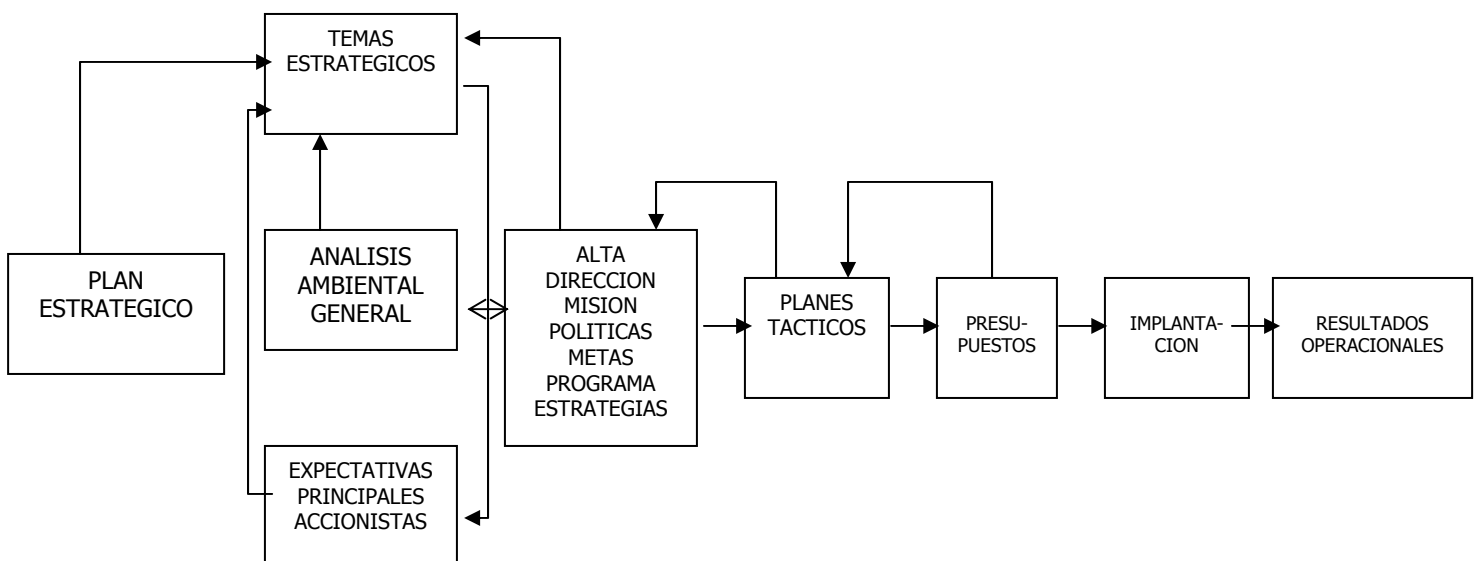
TEMAS ESTRATEGICOS

PLAN ESTRATEGICO

ANALISIS AMBIENTAL GENERAL

ALTA DIRECCION MISION POLITICAS METAS PROGRAMA ESTRATEGIAS

PLANES TACTICOS

PRESUPUESTOS

IMPLANTACION

RESULTADOS OPERACIONALES

EXPECTATIVAS PRINCIPALES ACCIONISTAS